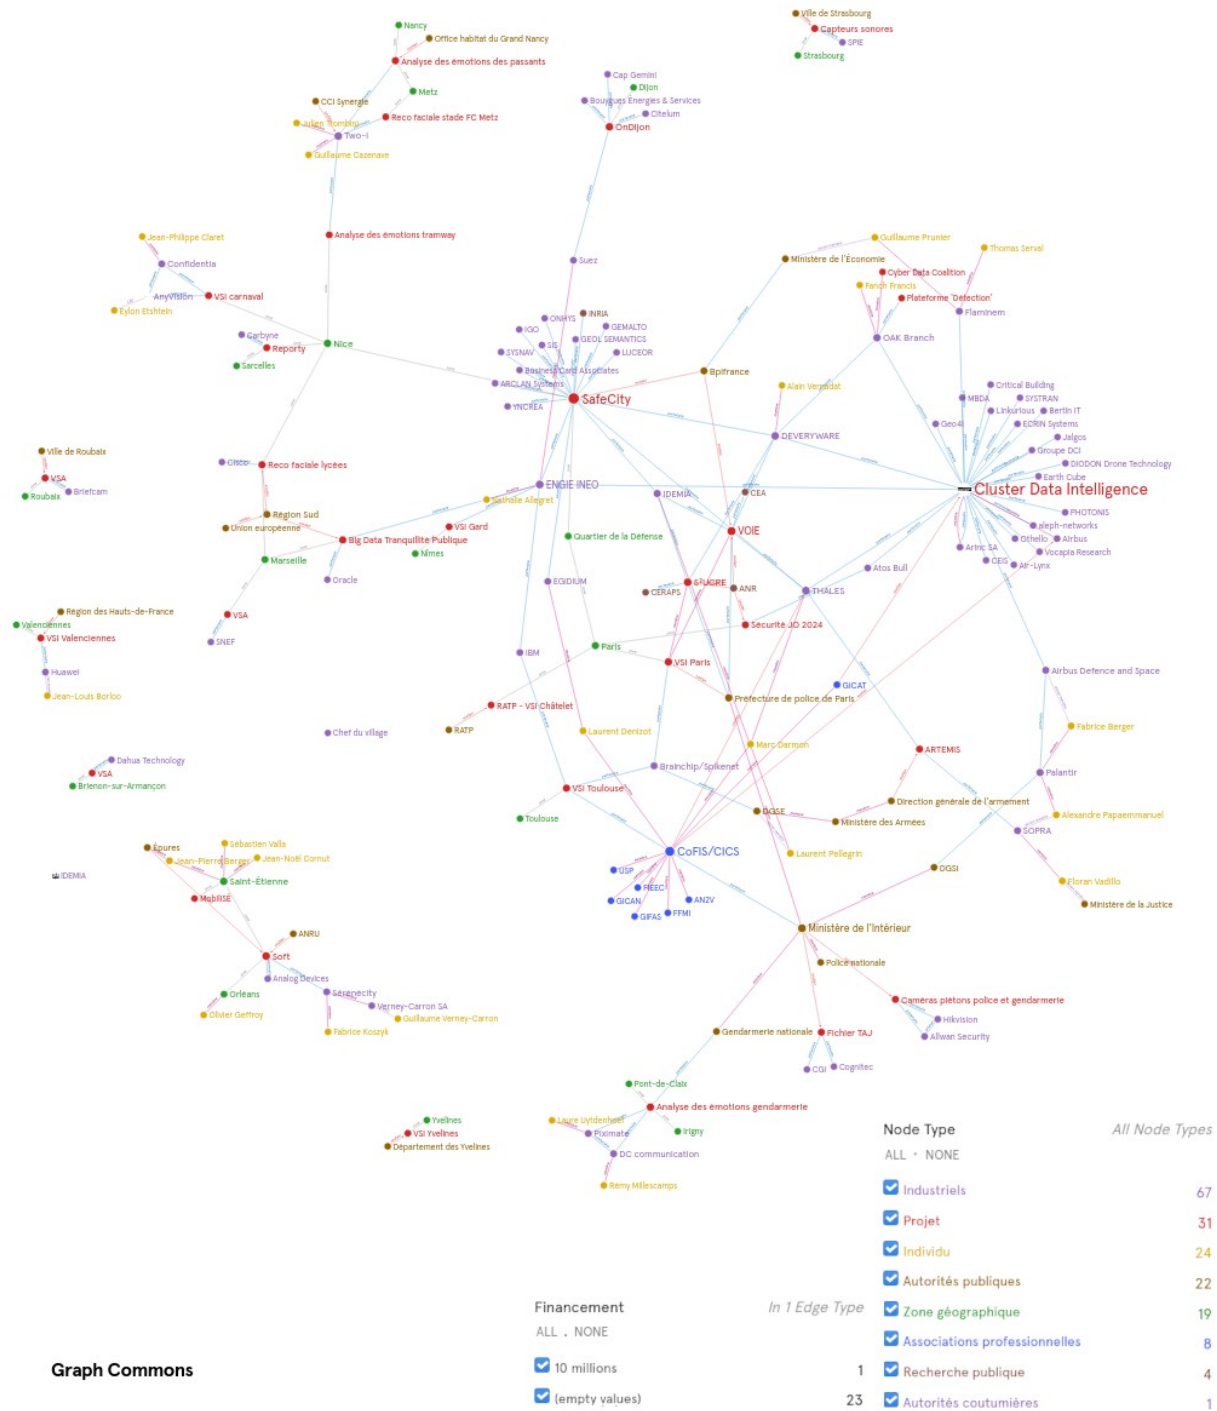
Ville de Strasbourg
Capteurs sonores
SPIE
Strasbourg

Nancy
Office habitat du Grand Nancy
Analyse des émotions des passants
Metz
CCI Synergie
Reco faciale stade FC Metz
Julien Trombini
Two-i
Guillaume Cazenave

Cap Gemini
Dijon
Bouygues Energies & Services
Citelum
OnDijon

Analyse des émotions tramway
Suez

Jean-Philippe Claret
Confidentia
AnyVision
VSI carnaval
Eylon Etshtein
Carbyne
Reporty
Sarcelles
Nice

INRIA
ONHYS
IGO
GEMALTO
SIS
GEOL SEMANTICS
SYSNAV
LUCEOR
Business Card Associates
ARCLAN Systems
YNCREA
SafeCity
Bpifrance

Guillaume Prunier
Thomas Serval
Ministère de l'Économie
Cyber Data Coalition
Fanch Francis
Plateforme 'Détection'
Flaminem
OAK Branch
Alain Verrecchia
DEVERYWARE
Critical Building
MBDA
SYSTRAN
Linkurious
Bertin IT
Geo4I
ECRIN Systems
Jalgos
Groupe DCI
DIODON Drone Technology
Earth Cube
Cluster Data Intelligence
PHOTONIS
aleph-networks
Othello
Airbus
Arinc SA
Vocapia Research
CEIS
Air-Lynx

Ville de Roubaix
VSA
Roubaix
Briefcam
Cisco
Reco faciale lycées
Région Sud
Union européenne
Big Data Tranquillité Publique
VSI Gard
Nîmes
Marseille
Oracle
ENGIE INEO
Nathalie Allegret
IDEMIA
CEA
VOIE
Quartier de la Défense
EGIDIUM
CERAPS
GENERE
ANR
THALES
Atos Bull
Sécurité JO 2024

Région des Hauts-de-France
Valenciennes
VSI Valenciennes
VSA
SNEF
Huawei
Jean-Louis Borloo

IBM
Paris
VSI Paris
GICAT
Préfecture de police de Paris
Airbus Defence and Space
RATP - VSI Châtelet
RATP
Chef du village
Laurent Denizot
Marc Darmon
ARTEMIS
Fabrice Berger
Palantir
Brainchip/Spikenet
Direction générale de l'armement
Alexandre Papaemmanuel
SOPRA

Dahua Technology
VSA
Brienon-sur-Armançon

VSI Toulouse
Toulouse
DGSE
Ministère des Armées
CoFIS/CICS
Laurent Pellegrin
DGSI
Florian Vadillo
Ministère de la Justice

Eyzures
Sebastien Valla
Jean-Pierre Berger
Jean-Noël Cornut
Saint-Étienne
IDEMIA
Mobilisé
USP
FIEEC
GICAN
ANZV
GIFAS
FFMI
Ministère de l'Intérieur
ANRU
Soft
Analog Devices
Police nationale
Orléans
Serenecity
Olivier Geffroy
Verney-Carron SA
Guillaume Verney-Carron
Fabrice Koszyk
Caméras piétons police et gendarmerie
Hikvision
Allwan Security
Gendarmerie nationale
Fichier TAJ
CGI
Cognitec

Pont-de-Claix
Analyse des émotions gendarmerie
Yvelines
VSI Yvelines
Département des Yvelines
Laure Uytdenhoef
Eximate
Irigny
DC communication
Rémy Millescamps

Node Type
All Node Types
ALL · NONE
Industriels 67
Projet 31
Individu 24
Autorités publiques 22
Zone géographique 19
Associations professionnelles 8
Recherche publique 4
Autorités coutumières 1

Financement
In 1 Edge Type
ALL . NONE
10 millions 1
(empty values) 23

Graph Commons